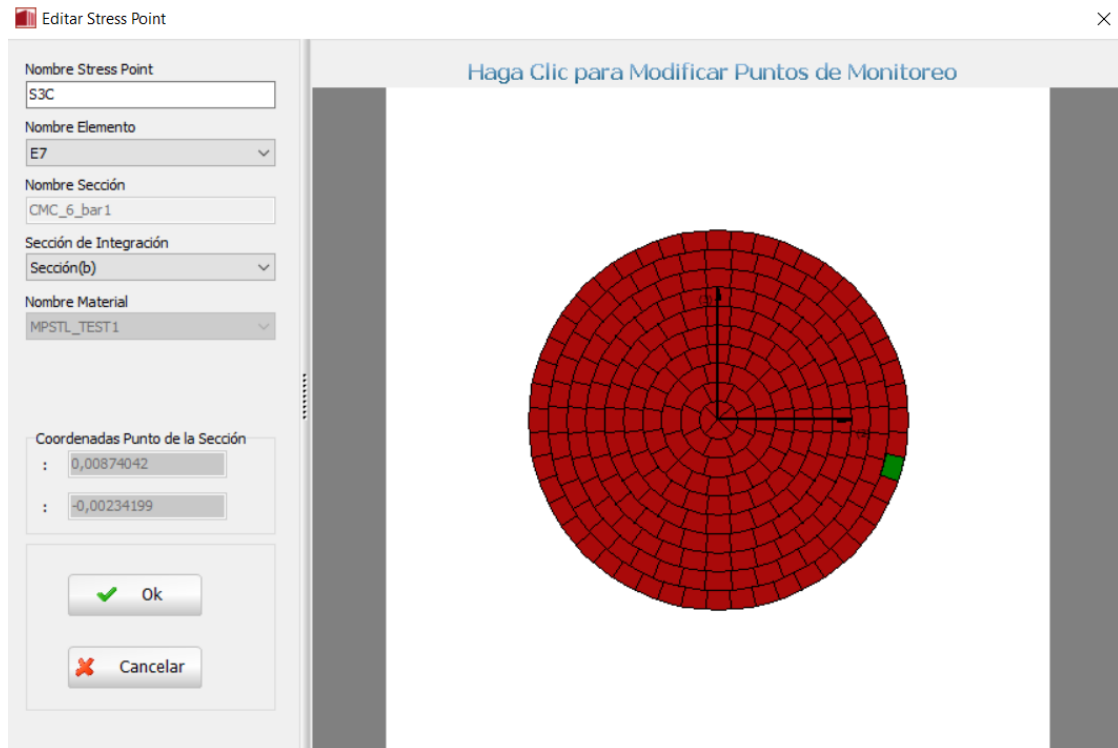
Editar Stress Point

Nombre Stress Point
S3C
Nombre Elemento
E7
Nombre Sección
CMC_6_bar1
Sección de Integración
Sección(b)
Nombre Material
MPSTL_TEST1

Coordenadas Punto de la Sección
: 0,00874042
: -0,00234199

Ok
Cancelar

Haga Clic para Modificar Puntos de Monitoreo
(3)
(2)